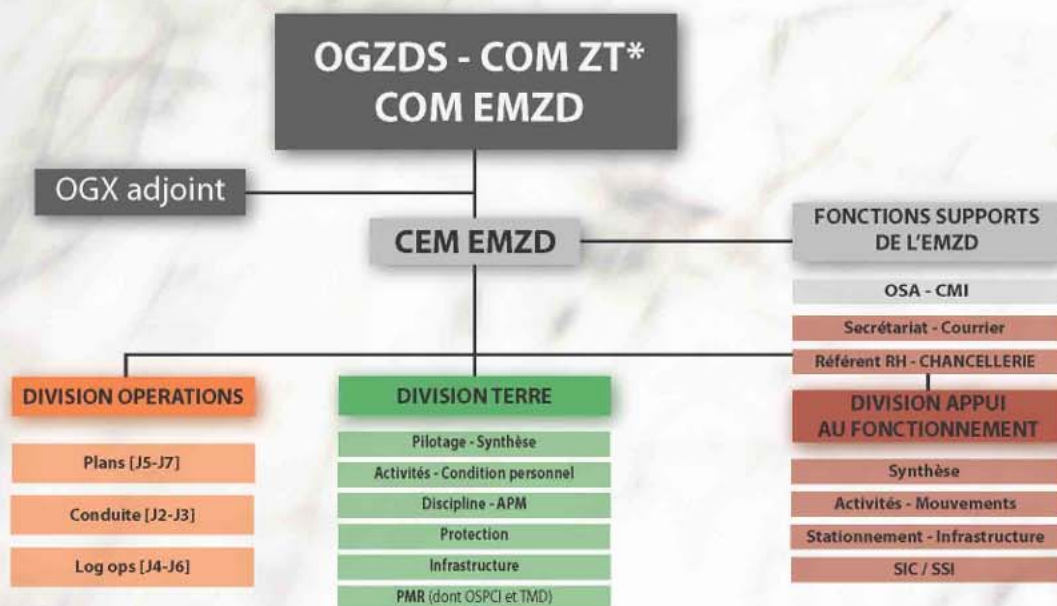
OGZDS - COM ZT*
COM EMZD

OGX adjoint

CEM EMZD

FONCTIONS SUPPORTS DE L'EMZD

OSA - CMI

Secrétariat - Courrier

Référent RH - CHANCELLERIE

DIVISION OPERATIONS

Plans [J5-J7]

Conduite [J2-J3]

Log ops [J4-J6]

DIVISION TERRE

Pilotage - Synthèse

Activités - Condition personnel

Discipline - APM

Protection

Infrastructure

PMR (dont OSPCI et TMD)

DIVISION APPUI AU FONCTIONNEMENT

Synthèse

Activités - Mouvements

Stationnement - Infrastructure

SIC / SSI